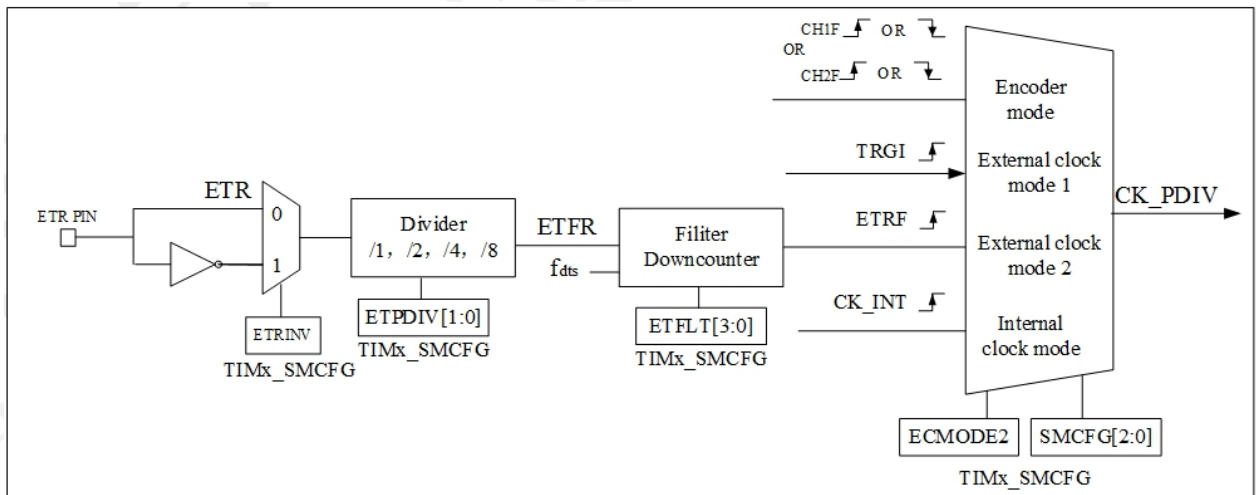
CH1F OR
OR
CH2F OR

Encoder mode

TRGI

External clock mode 1

CK_PDIV

ETR

ETR PIN

0

1

Divider /1, /2, /4, /8

ETFR

Filiter Downcounter

$f_{dts}$

ETRF

External clock mode 2

CK_INT

Internal clock mode

ETRINV

TIMx_SMCFG

ETPDIV[1:0]

TIMx_SMCFG

ETFLT[3:0]

TIMx_SMCFG

ECMODE2

SMCFG[2:0]

TIMx_SMCFG